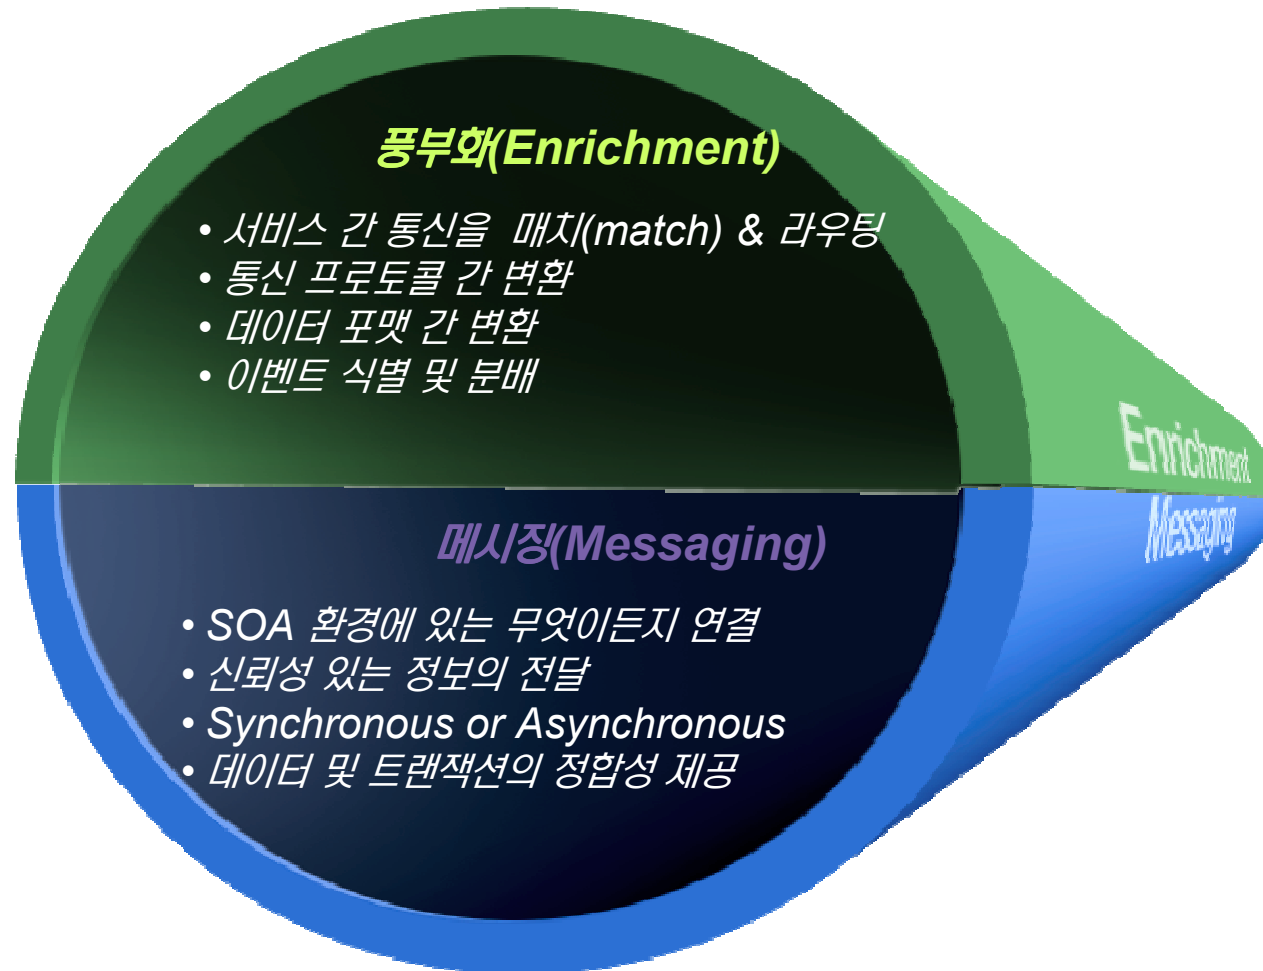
풍부화(Enrichment)

• 서비스 간 통신을 매치(match) & 라우팅
• 통신 프로토콜 간 변환
• 데이터 포맷 간 변환
• 이벤트 식별 및 분배

Enrichment

Messaging

메시징(Messaging)

• SOA 환경에 있는 무엇이든지 연결
• 신뢰성 있는 정보의 전달
• Synchronous or Asynchronous
• 데이터 및 트랜잭션의 정합성 제공